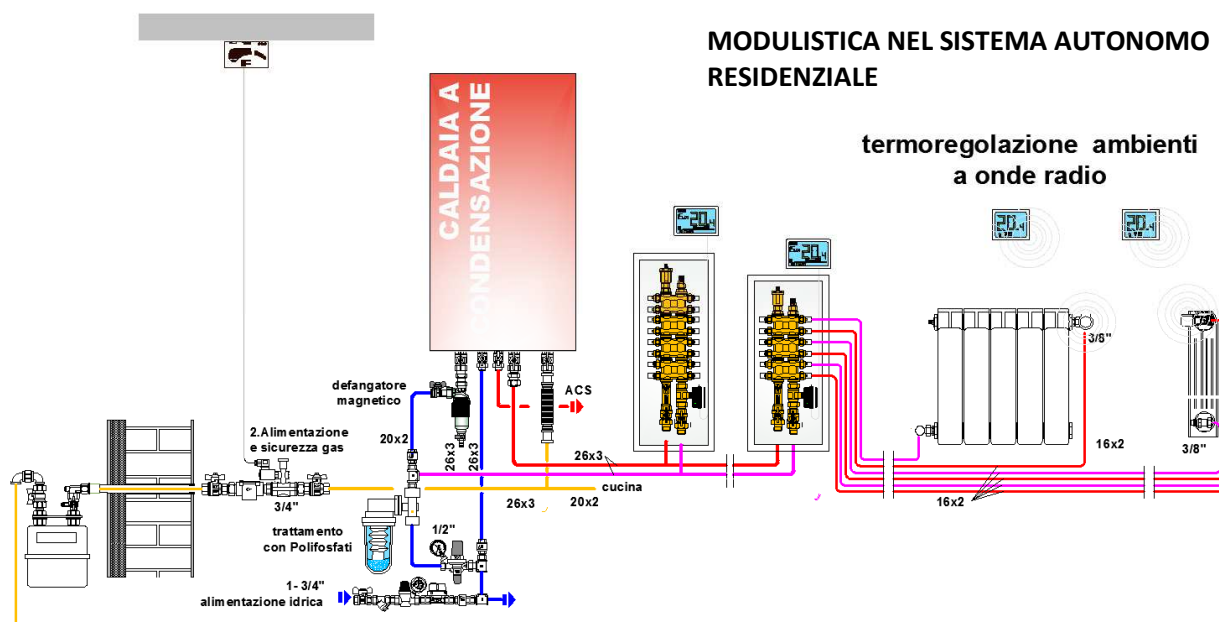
MODULISTICA NEL SISTEMA AUTONOMO RESIDENZIALE

termoregolazione ambienti a onde radio

CALDAIA A CONDENSAZIONE

20.4

20.4

20.4

20.4

defangatore magnetico

ACS

2.Alimentazione e sicurezza gas

20x2

26x3

26x3

26x3

3/4"

cucina

26x3

20x2

trattamento con Polifosfati

1/2"

1- 3/4"

alimentazione idrica

3/8"

16x2

3/8"

16x2